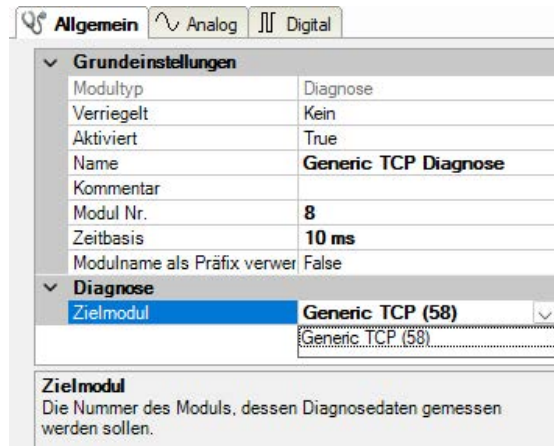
Allgemein | Analog | Digital

| Grundeinstellungen | |
|---|---|
| Modultyp | Diagnose |
| Verriegelt | Kein |
| Aktiviert | True |
| Name | Generic TCP Diagnose |
| Kommentar | |
| Modul Nr. | 8 |
| Zeitbasis | 10 ms |
| Modulname als Präfix verwer | False |
| Diagnose | |
| Zielmodul | Generic TCP (58) |
| | Generic TCP (58) |

Zielmodul
Die Nummer des Moduls, dessen Diagnosedaten gemessen werden sollen.